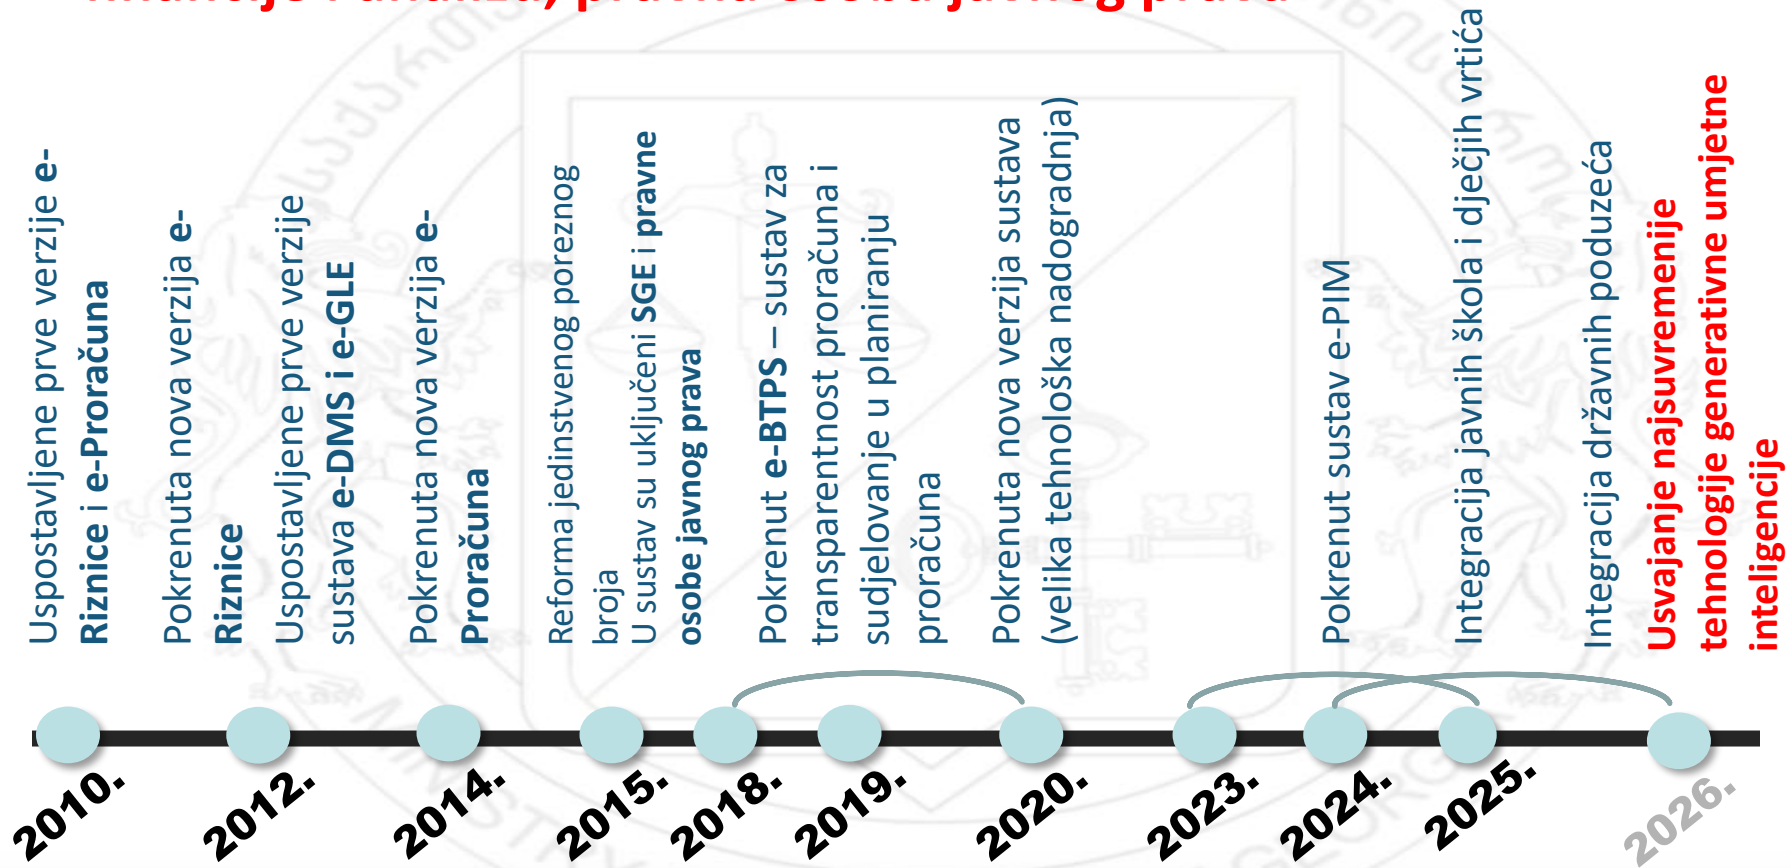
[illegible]

Uspostavljene prve verzije e-Riznice i e-Proračuna

Pokrenuta nova verzija e-Riznice

Uspostavljene prve verzije sustava e-DMS i e-GLE

Pokrenuta nova verzija e-Proračuna

Reforma jedinstvenog poreznog broja
U sustav su uključeni SGE i pravne osobe javnog prava

Pokrenut e-BTPS – sustav za transparentnost proračuna i sudjelovanje u planiranju proračuna

Pokrenuta nova verzija sustava (velika tehnološka nadogradnja)

Pokrenut sustav e-PIM

Integracija javnih škola i dječjih vrtića

Integracija državnih poduzeća

Usvajanje najsuvremenije tehnologije generativne umjetne inteligencije

2010.

2012.

2014.

2015.

2018.

2019.

2020.

2023.

2024.

2025.

2026.